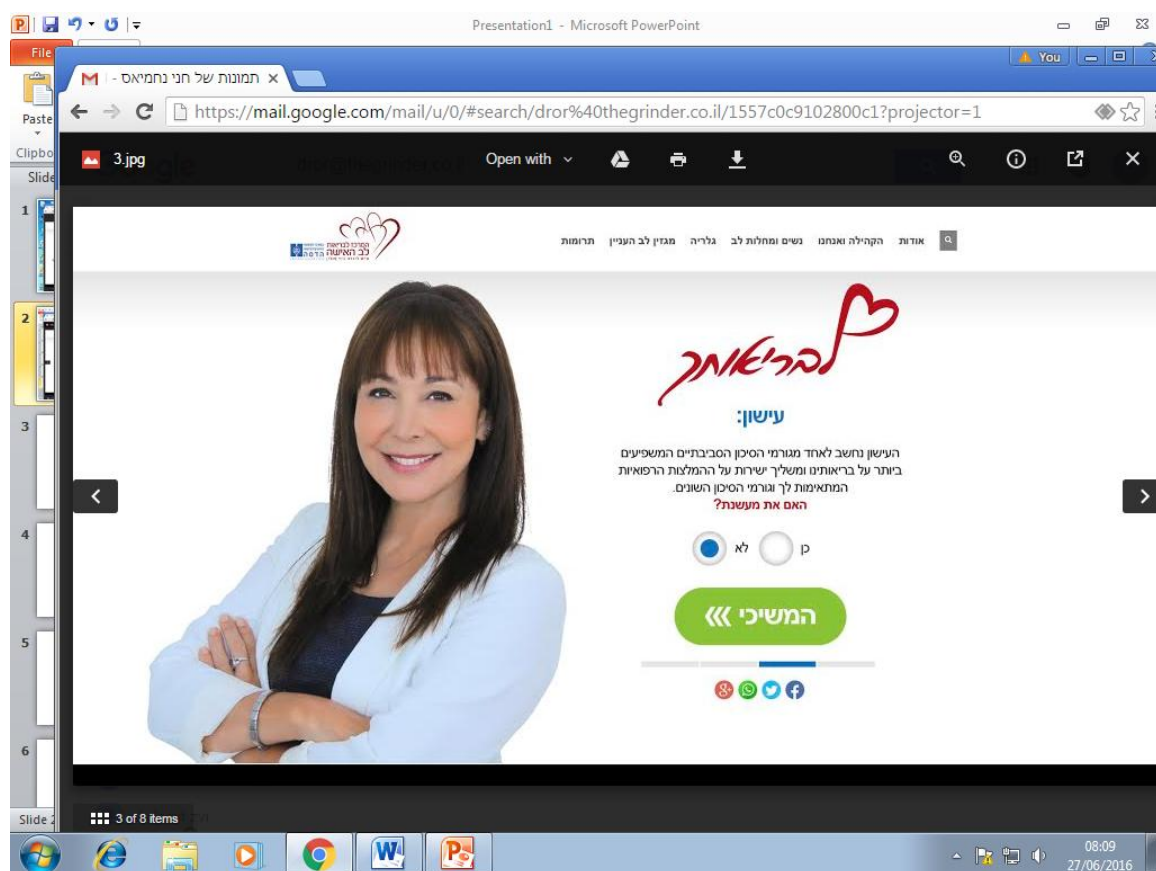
Presentation1 - Microsoft PowerPoint

File

Paste

Clipbo

Slide

You

תמונות של חני נחמיאס ×

https://mail.google.com/mail/u/0/#search/dror%40thegrinder.co.il/1557c0c9102800c1?projector=1

3.jpg

Open with

אודות הקהילה ואנחנו נשים ומחלות לב גלריה מגזין לב העניין תרומות

לב האישה

לבריאותך

עישון:

העישון נחשב לאחד מגורמי הסיכון הסביבתיים המשפיעים ביותר על בריאותנו ומשליך ישירות על ההמלצות הרפואיות המתאימות לך וגורמי הסיכון השונים.

האם את מעשנת?

כן

לא

המשיכי

3 of 8 items

1
2
3
4
5
6

Slide 2

08:09
27/06/2016